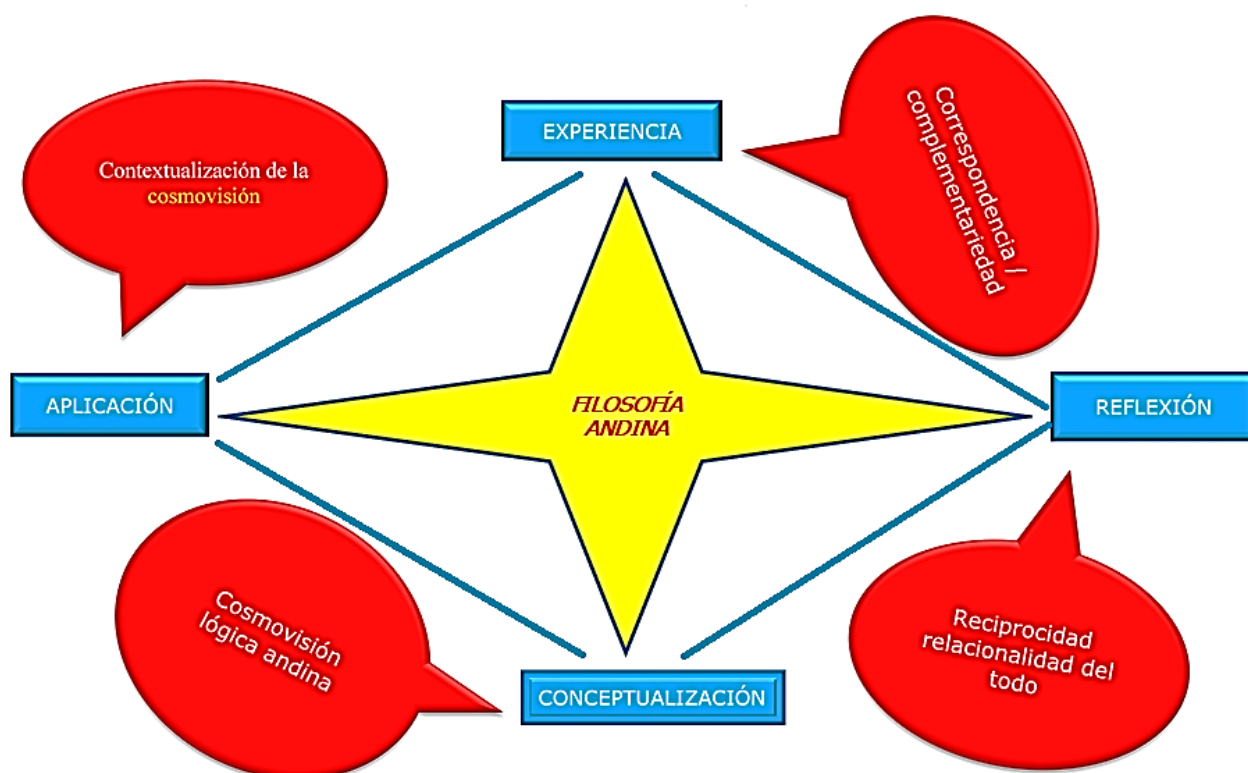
Contextualización de la cosmovisión

EXPERIENCIA

Correspondencia / complementariedad

APLICACIÓN

FILOSOFÍA ANDINA

REFLEXIÓN

Cosmovisión lógica andina

CONCEPTUALIZACIÓN

Reciprocidad relacionalidad del todo